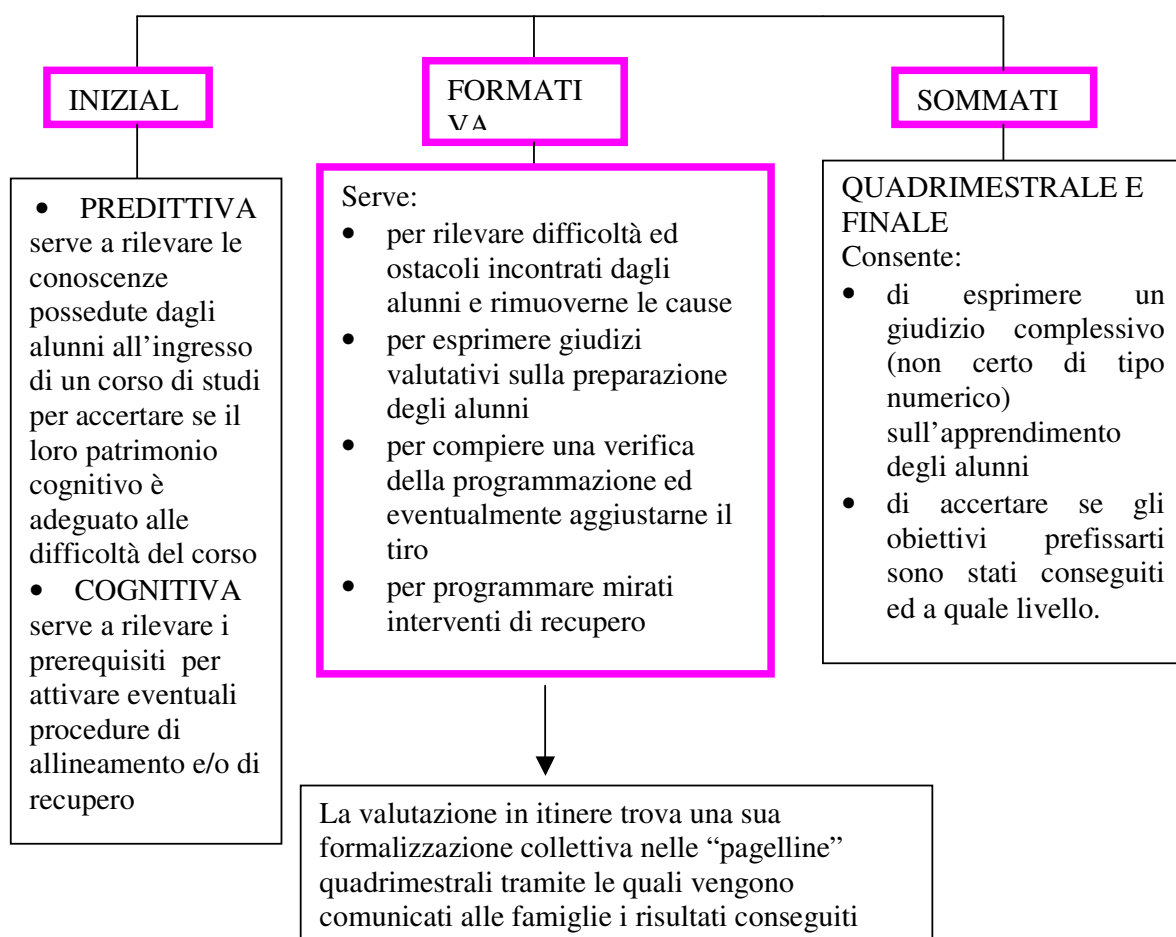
INIZIAL

FORMATI VA

SOMMATI

• PREDITTIVA serve a rilevare le conoscenze possedute dagli alunni all'ingresso di un corso di studi per accertare se il loro patrimonio cognitivo è adeguato alle difficoltà del corso
• COGNITIVA serve a rilevare i prerequisiti per attivare eventuali procedure di allineamento e/o di recupero

Serve:
• per rilevare difficoltà ed ostacoli incontrati dagli alunni e rimuoverne le cause
• per esprimere giudizi valutativi sulla preparazione degli alunni
• per compiere una verifica della programmazione ed eventualmente aggiustarne il tiro
• per programmare mirati interventi di recupero

QUADRIMESTRALE E FINALE
Consente:
• di esprimere un giudizio complessivo (non certo di tipo numerico) sull'apprendimento degli alunni
• di accertare se gli obiettivi prefissarti sono stati conseguiti ed a quale livello.

La valutazione in itinere trova una sua formalizzazione collettiva nelle "pagelline" quadrimestrali tramite le quali vengono comunicati alle famiglie i risultati conseguiti